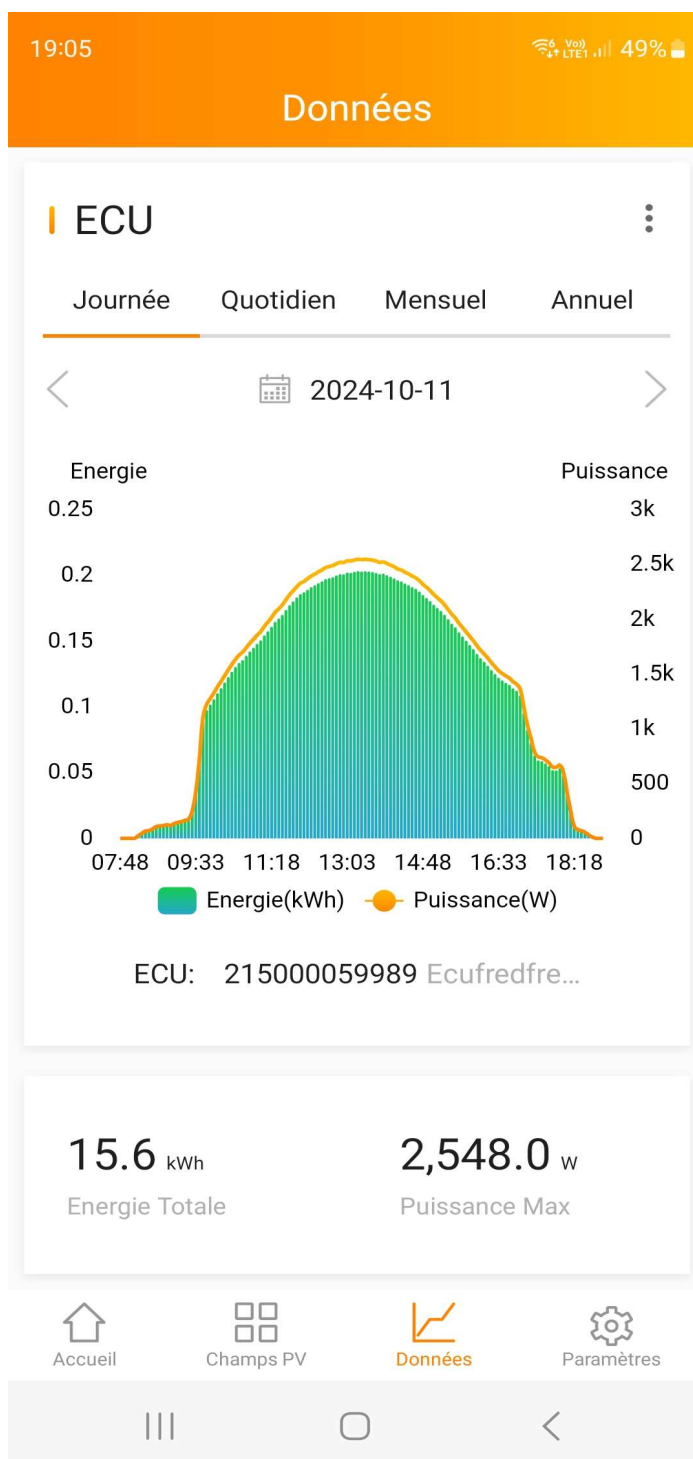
19:05
Vo)) LTE1 49%

Données

ECU

Journée Quotidien Mensuel Annuel

2024-10-11

Energie
Puissance

0.25
0.2
0.15
0.1
0.05
0

3k
2.5k
2k
1.5k
1k
500
0

07:48 09:33 11:18 13:03 14:48 16:33 18:18

Energie(kWh) Puissance(W)

ECU: 215000059989 Ecufredfre...

15.6 kWh
Energie Totale

2,548.0 W
Puissance Max

Accueil
Champs PV
Données
Paramètres